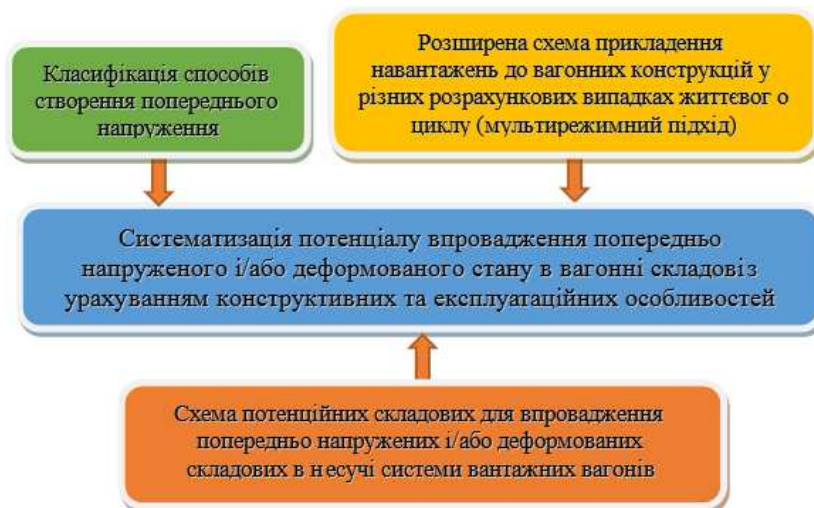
Класифікація способів створення попереднього напруження

Розширена схема прикладення навантажень до вагонних конструкцій у різних розрахункових випадках життєвог о циклу (мультирежимний підхід)

Систематизація потенціалу впровадження попередньо напруженого і/або деформованого стану в вагонні складовіз урахуванням конструктивних та експлуатаційних особливостей

Схема потенційних складових для впровадження попередньо напружених і/або деформованих складових в н есучі системи вантажних вагонів